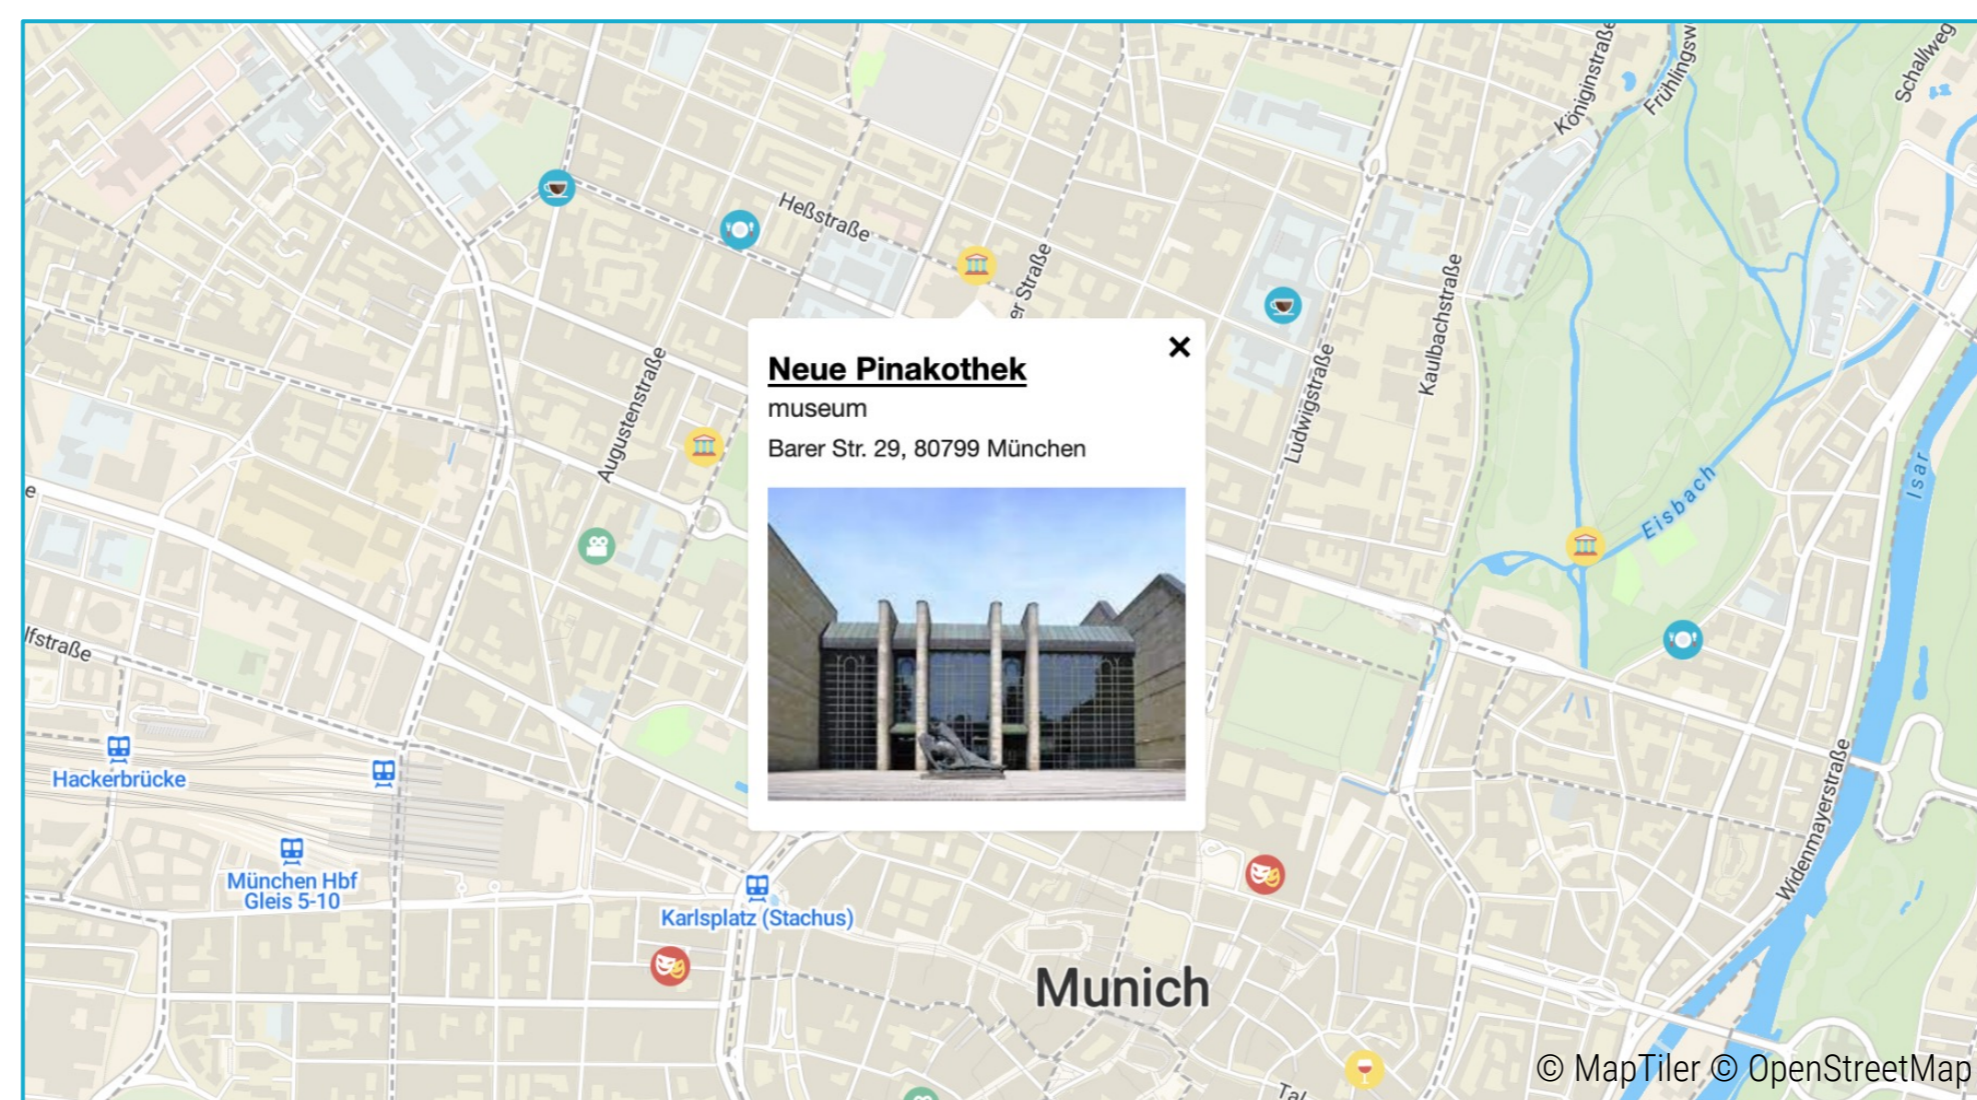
Heßstraße

er Straße

Königinstraße

Frühlingsw

Schallweg

Augustenstraße

Ludwigstraße

Kaulbachstraße

Neue Pinakothek

museum

Barer Str. 29, 80799 München

Eisbach

Isar

lfstraße

Hackerbrücke

München Hbf Gleis 5-10

Karlsplatz (Stachus)

Widenmayerstraße

Munich

Tal

© MapTiler © OpenStreetMap